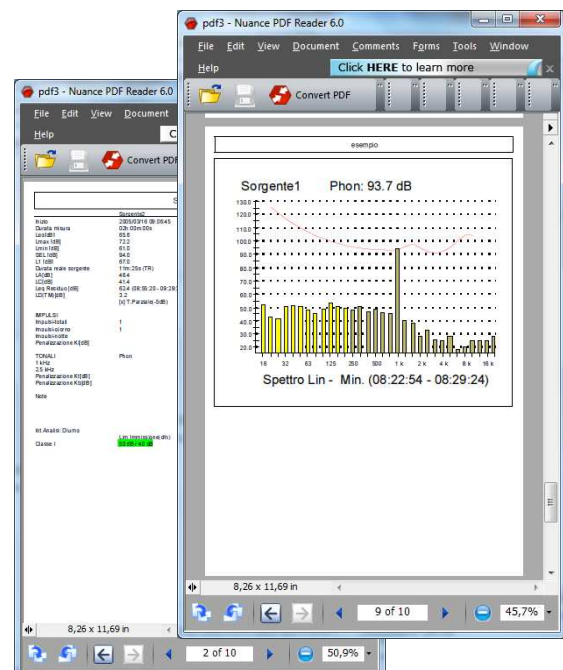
pdf3 - Nuance PDF Reader 6.0

File Edit View Document

Help

Convert PDF

Sorgente2
Inizio 2005/03/16 08:06:45
Durata misura 00h:00m:00s
Leq[dB] 65.6
Lmax [dB] 73.2
Lmin [dB] 61.0
SEL [dB] 94.0
L1 [dB] 67.0
Durata reale sorgente 1'fm:25s (TR)
LA[dB] 46.4
LC[dB] 41.4
Leq Residuo [dB] 62.4 (08:55:20 - 09:29)
LD(TM)[dB] 3.2
[x] T.Parziale (-5dB)

IMPULSI
Impulsi-totali 1
Impulsi-diurno 1
Impulsi-notte
Penalizzazione Ki[dB]

TONALI Phon
1 kHz
2.5 kHz
Penalizzazione Kt[dB]
Penalizzazione Kb[dB]

Note

Int.Analisi: Diurno
Lim.Immissione(dh)
Classe I 55 dB / 45 dB

8,26 x 11,69 in

2 of 10

50,9%

pdf3 - Nuance PDF Reader 6.0

File Edit View Document Comments Forms Tools Window

Help

Click HERE to learn more

Convert PDF

esempio

Sorgente1 Phon: 93.7 dB

130.0
120.0
110.0
100.0
90.0
80.0
70.0
60.0
50.0
40.0
30.0
20.0

16 32 63 125 250 500 1 k 2 k 4 k 8 k 16 k

Spettro Lin - Min. (08:22:54 - 08:29:24)

8,26 x 11,69 in

9 of 10

45,7%